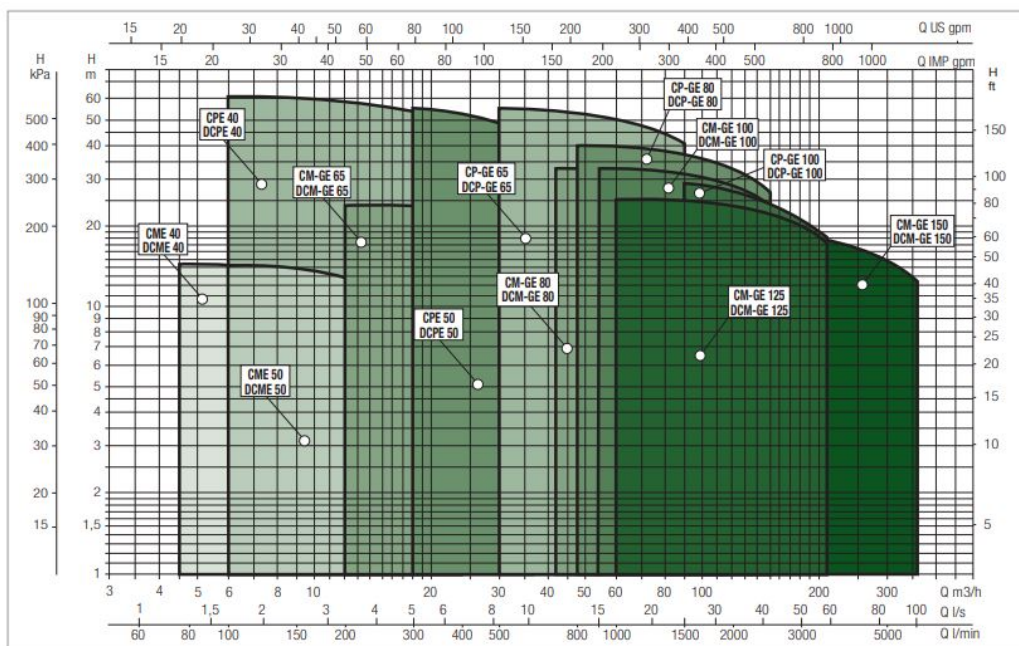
15 20 30 40 50 60 80 100 150 200 300 400 500 800 1000 Q US gpm

15 20 30 40 50 60 80 100 150 200 300 400 500 800 1000 Q IMP gpm

H kPa

H m

H ft

500 400 300 200 100 90 80 70 60 50 40 30 20 15

60 50 40 30 20 10 9 8 7 6 5 4 3 2 1,5 1

150 100 80 60 50 40 35 30 25 20 15 10 5

CPE 40
DCPE 40

CM-GE 65
DCM-GE 65

CME 40
DCME 40

CME 50
DCME 50

CPE 50
DCPE 50

CP-GE 65
DCP-GE 65

CM-GE 80
DCM-GE 80

CP-GE 80
DCP-GE 80

CM-GE 100
DCM-GE 100

CP-GE 100
DCP-GE 100

CM-GE 125
DCM-GE 125

CM-GE 150
DCM-GE 150

3 4 5 6 8 10 20 30 40 50 60 80 100 200 300 Q m3/h

1 1,5 2 3 4 5 6 8 10 15 20 30 40 50 60 80 100 Q l/s

60 80 100 150 200 300 400 500 800 1000 1500 2000 3000 5000 Q l/min